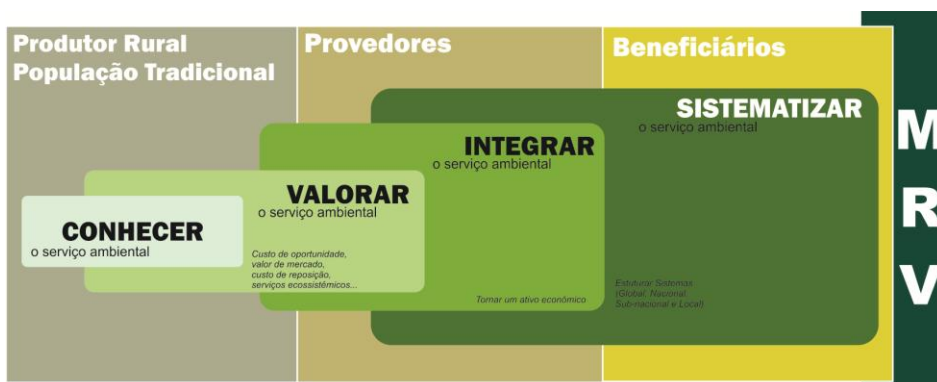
Produtor Rural
População Tradicional

Provedores

Beneficiários

SISTEMATIZAR
o serviço ambiental

INTEGRAR
o serviço ambiental

VALORAR
o serviço ambiental

CONHECER
o serviço ambiental

Custo de oportunidade, valor de mercado, custo de reposição, serviços ecossistêmicos...

Tornar um ativo econômico

Estruturar Sistemas (Global, Nacional, Sub-nacional e Local)

M
R
V